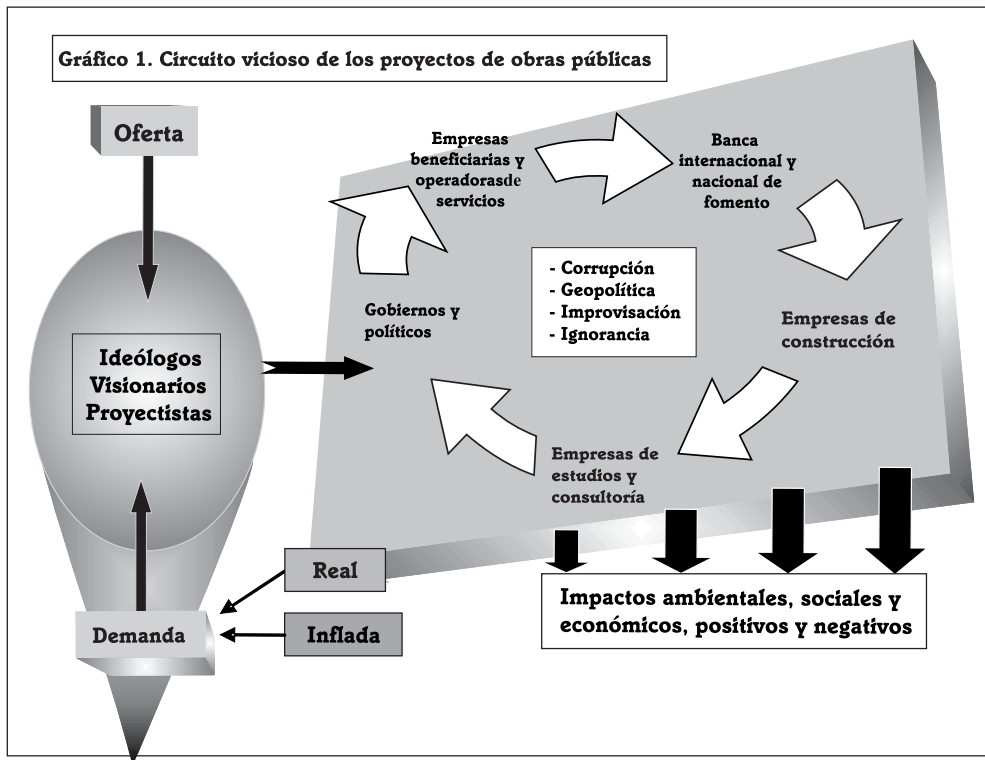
Gráfico 1. Circuito vicioso de los proyectos de obras públicas

Oferta

Ideólogos
Visionarios
Proyectistas

Empresas beneficiarias y operadorasde servicios

Banca internacional y nacional de fomento

- Corrupción
- Geopolítica
- Improvisación
- Ignorancia

Gobiernos y políticos

Empresas de construcción

Empresas de estudios y consultoría

Real

Demanda

Inflada

Impactos ambientales, sociales y económicos, positivos y negativos